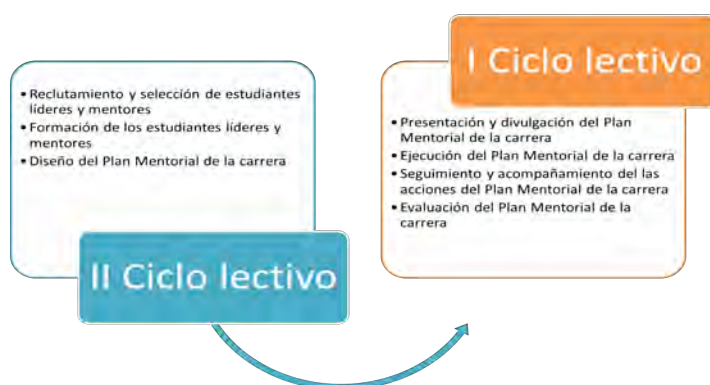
• Reclutamiento y selección de estudiantes líderes y mentores
• Formación de los estudiantes líderes y mentores
• Diseño del Plan Mentorial de la carrera

II Ciclo lectivo

I Ciclo lectivo

• Presentación y divulgación del Plan Mentorial de la carrera
• Ejecución del Plan Mentorial de la carrera
• Seguimiento y acompañamiento del las acciones del Plan Mentorial de la carrera
• Evaluación del Plan Mentorial de la carrera